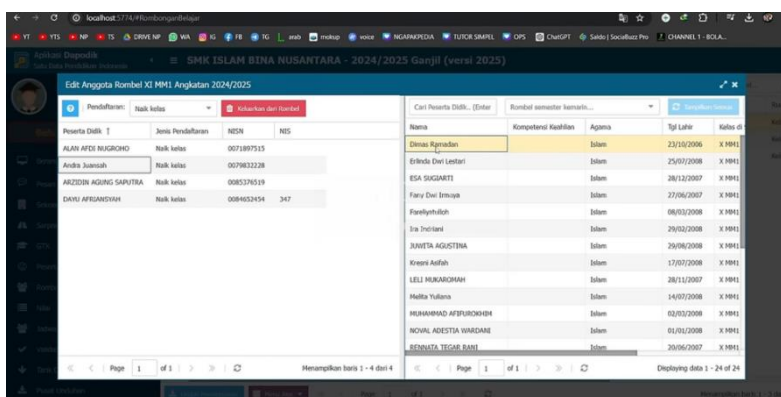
localhost:5774/#RombonganBelajar

YT YTS NP TS DRIVE NP WA IG FB TG arab mokup voice NGAPAKPEDIA TUTOR SIMPEL OPS ChatGPT Saldo | SociaBuzz Pro CHANNEL 1 - BOLA...

Aplikasi Dapodik
Satu Data Pendidikan Indonesia

SMK ISLAM BINA NUSANTARA - 2024/2025 Ganjil (versi 2025)

Edit Anggota Rombel XI MM1 Angkatan 2024/2025

Pendaftaran: Naik kelas

Keluarkan dari Rombel

| Peserta Didik ↑ | Jenis Pendaftaran | NISN | NIS |
|---|---|---|---|
| ALAN AFDI NUGROHO | Naik kelas | 0071897515 | |
| Andra Juansah | Naik kelas | 0079832228 | |
| ARZIDIN AGUNG SAPUTRA | Naik kelas | 0085376519 | |
| DAYU AFRIANSYAH | Naik kelas | 0084652454 | 347 |

Page 1 of 1

Menampilkan baris 1 - 4 dari 4

Cari Peserta Didik... (Enter

Rombel semester kemarin...

Tampilkan Semua

| Nama | Kompetensi Keahlian | Agama | Tgl Lahir | Kelas di |
|---|---|---|---|---|
| Dimas Ramadan | | Islam | 23/10/2006 | X MM1 |
| Erlinda Dwi Lestari | | Islam | 25/07/2008 | X MM1 |
| ESA SUGIARTI | | Islam | 28/12/2007 | X MM1 |
| Fany Dwi Irmaya | | Islam | 27/06/2007 | X MM1 |
| Fareliyzhulloh | | Islam | 08/03/2008 | X MM1 |
| Ira Indriani | | Islam | 29/02/2008 | X MM1 |
| JUWITA AGUSTINA | | Islam | 29/08/2008 | X MM1 |
| Kresni Asifah | | Islam | 17/07/2008 | X MM1 |
| LELI MUKAROMAH | | Islam | 28/11/2007 | X MM1 |
| Melita Yuliana | | Islam | 14/07/2008 | X MM1 |
| MUHAMMAD AFIFUROKHIM | | Islam | 02/03/2008 | X MM1 |
| NOVAL ADESTIA WARDANI | | Islam | 01/01/2008 | X MM1 |
| RENNATA TEGAR RANI | | Islam | 20/06/2007 | X MM1 |

Page 1 of 1

Displaying data 1 - 24 of 24